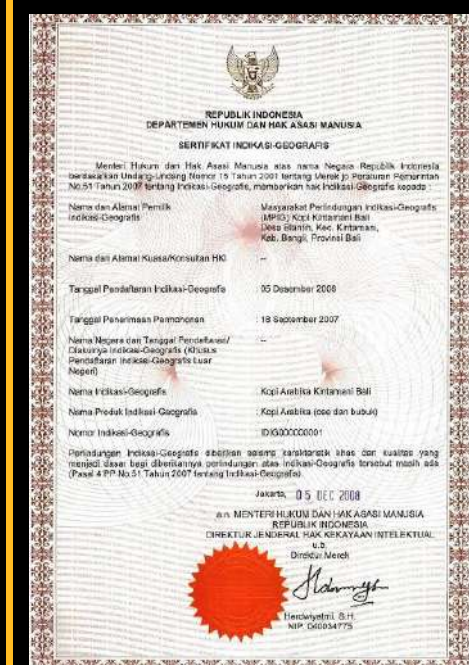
REPUBLIK INDONESIA
DEPARTEMEN HUKUM DAN HAK ASASI MANUSIA

SERTIFIKAT INDIKASI-GEOGRAFIS

Menteri Hukum dan Hak Asasi Manusia atas nama Negara Republik Indonesia berdasarkan Undang-Undang Nomor 15 Tahun 2001 tentang Merek jo Peraturan Pemerintah No.51 Tahun 2007 tentang Indikasi-Geografis, memberikan hak Indikasi-Geografis kepada :

| | |
|---|---|
| Nama dan Alamat Pemilik Indikasi-Geografis | Masyarakat Perlindungan Indikasi-Geografis (MPIG) Kopi Kintamani Bali Desa Bantin, Kec. Kintamani, Kab. Bangli, Provinsi Bali |
| Nama dan Alamat Kuasa/Konsultan HKI | -- |
| Tanggal Pendaftaran Indikasi-Geografis | 05 Desember 2008 |
| Tanggal Penerimaan Permohonan | 18 September 2007 |
| Nama Negara dan Tanggal Pendaftaran/ Diakuinya Indikasi-Geografis (Khusus Pendaftaran Indikasi-Geografis Luar Negeri) | -- |
| Nama Indikasi-Geografis | Kopi Arabika Kintamani Bali |
| Nama Produk Indikasi-Geografis | Kopi Arabika (ose dan bubuk) |
| Nomor Indikasi-Geografis | IDG000000001 |

Perlindungan Indikasi-Geografis diberikan selama karakteristik khas dan kualitas yang menjadi dasar bagi diberikannya perlindungan atas Indikasi-Geografis tersebut masih ada (Pasal 4 PP No.51 Tahun 2007 tentang Indikasi-Geografis).

Jakarta, 05 DEC 2008

a.n. MENTERI HUKUM DAN HAK ASASI MANUSIA
REPUBLIK INDONESIA
DIREKTUR JENDERAL HAK KEKAYAAN INTELEKTUAL
u.b.
Direktur Merek

Herdiwiyatmi, S.H.
NIP. 040034775